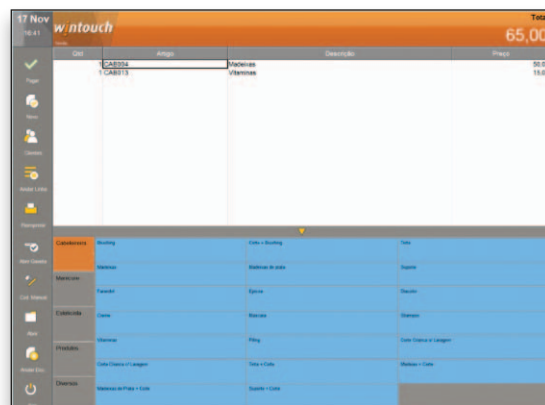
17 Nov
16:41

wintouch
Venda

Total
65,00

| Qtd | Artigo | Descrição | Preço |
|---|---|---|---|
| 1 | CAB004 | Madeixas | 50,0 |
| 1 | CAB013 | Vitaminas | 15,0 |

Pagar
Novo
Clientes
Anular Linha
Recuperar
Abrir Gaveta
Cód. Manual
Abrir
Anular Doc.

Cabeleireiro
Manicure
Estética
Produtos
Diversos

Brushing
Corte + Brushing
Tinta
Madeixas
Madeixas de prata
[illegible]
Franzido
Épicas
Decote
Crista
Massagem
Shampoo
Vitaminas
Piling
Corte Criança c/ Lavagem
Corte Criança s/ Lavagem
Tinta + Corte
Madeixas + Corte
Madeixas de Prata + Corte
Esporte + Corte